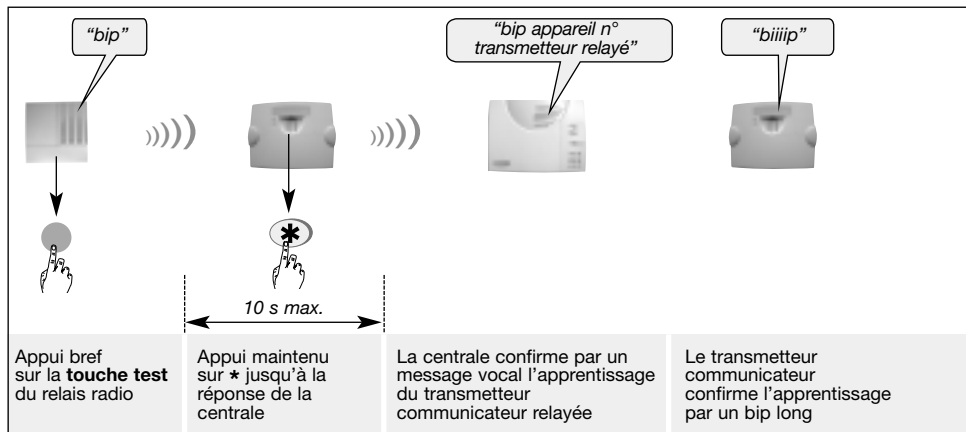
"bip"

"bip appareil n° transmetteur relayé"

"biiiip"

*

10 s max.

| Appui bref sur la **touche test** du relais radio | Appui maintenu sur * jusqu'à la réponse de la centrale | La centrale confirme par un message vocal l'apprentissage du transmetteur communicateur relayée | Le transmetteur communicateur confirme l'apprentissage par un bip long |